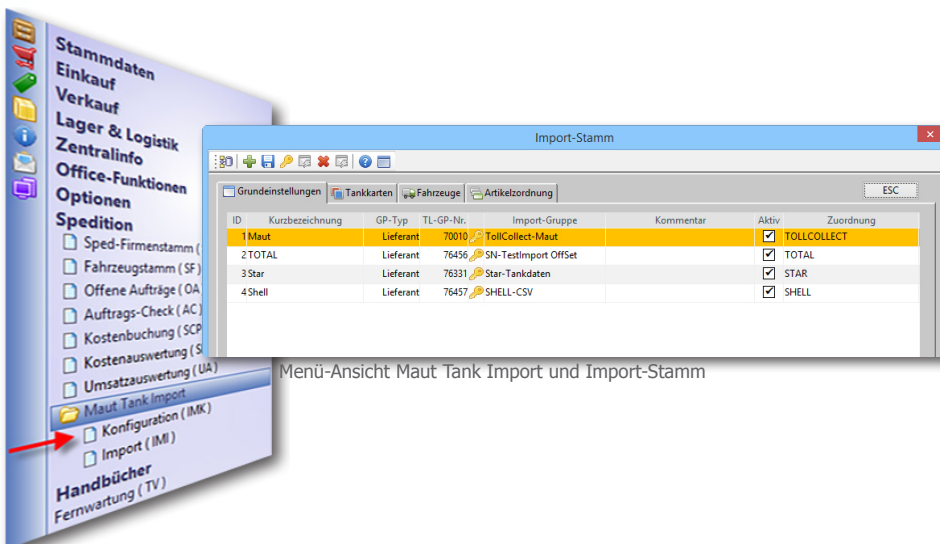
Stammdaten
Einkauf
Verkauf
Lager & Logistik
Zentralinfo
Office-Funktionen
Optionen
Spedition
Sped-Firmenstamm (
Fahrzeugstamm ( SF )
Offene Aufträge ( OA
Auftrags-Check ( AC )
Kostenbuchung ( SCP
Kostenauswertung ( S
Umsatzauswertung ( UA )
Maut Tank Import
Konfiguration ( IMK )
Import ( IMI )
Handbücher
Fernwartung ( TV )

Import-Stamm

Grundeinstellungen | Tankkarten | Fahrzeuge | Artikelzordnung

ESC

| ID | Kurzbezeichnung | GP-Typ | TL-GP-Nr. | Import-Gruppe | Kommentar | Aktiv | Zuordnung |
|---|---|---|---|---|---|---|---|
| 1 | Maut | Lieferant | 70010 | TollCollect-Maut | | ✓ | TOLLCOLLECT |
| 2 | TOTAL | Lieferant | 76456 | SN-TestImport OffSet | | ✓ | TOTAL |
| 3 | Star | Lieferant | 76331 | Star-Tankdaten | | ✓ | STAR |
| 4 | Shell | Lieferant | 76457 | SHELL-CSV | | ✓ | SHELL |

Menü-Ansicht Maut Tank Import und Import-Stamm